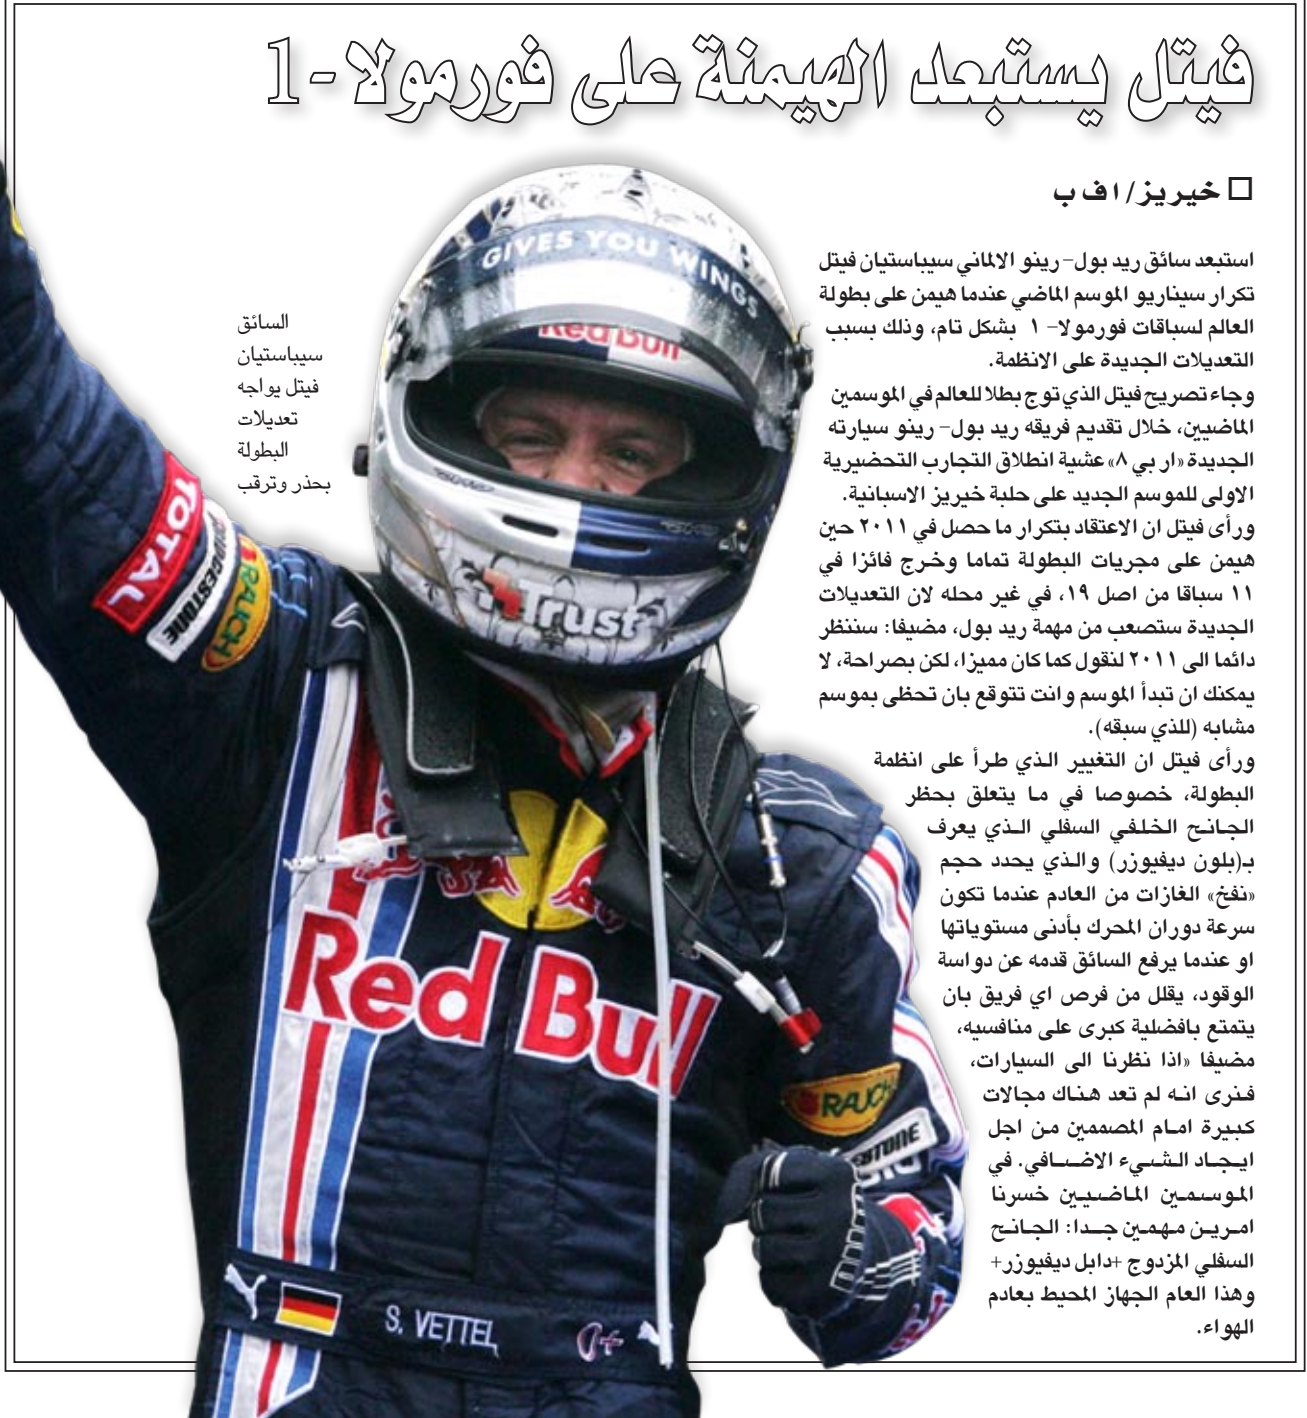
فيتل يستبعد الهيمنة على فورمولا - 1

□ خيريز/اف ب

استبعد سائق ريد بول- رينو الالماني سيباستيان فيتل تكرار سيناريو الموسم الماضي عندما هيمن على بطولة العالم لسباقات فورمولا- ١ بشكل تام، وذلك بسبب التعديلات الجديدة على الانظمة.
وجاء تصريح فيتل الذي توج بطلا للعالم في الموسمين الماضيين، خلال تقديم فريقه ريد بول- رينو سيارته الجديدة «ار بي ٨» عشية انطلاق التجارب التحضيرية الاولى للموسم الجديد على حلبة خيريز الاسبانية.
ورأى فيتل ان الاعتقاد بتكرار ما حصل في ٢٠١١ حين هيمن على مجريات البطولة تماما وخرج فائزا في ١١ سباقا من اصل ١٩، في غير محله لان التعديلات الجديدة ستصعب من مهمة ريد بول، مضيفا: سننظر دائما الى ٢٠١١ لنقول كما كان مميزا، لكن بصراحة، لا يمكنك ان تبدأ الموسم وانت تتوقع بان تحظى بموسم مشابه (للذي سبقه).
ورأى فيتل ان التغيير الذي طرأ على انظمة البطولة، خصوصا في ما يتعلق بحظر الجانح الخلفي السفلي الذي يعرف بـ(بلون ديفيوزر) والذي يحدد حجم «نفخ» الغازات من العادم عندما تكون سرعة دوران المحرك بأدنى مستوياتها او عندما يرفع السائق قدمه عن دواسة الوقود، يقلل من فرص اي فريق بان يتمتع بافضلية كبرى على منافسيه، مضيفا «اذا نظرنا الى السيارات، فنرى انه لم تعد هناك مجالات كبيرة امام المصممين من اجل ايجاد الشيء الاضافي. في الموسمين الماضيين خسرنا امرين مهمين جدا: الجانح السفلي المزدوج +دابل ديفيوزر+ وهذا العام الجهاز المحيط بعادم الهواء.

السائق سيباستيان فيتل يواجه تعديلات البطولة بحذر وترقب

GIVES YOU WINGS
Red Bull
Trust
TOTAL
BRIDGESTONE
RAUCH
Red Bull
RAUCH
BRIDGESTONE
PUMA
S. VETTEL